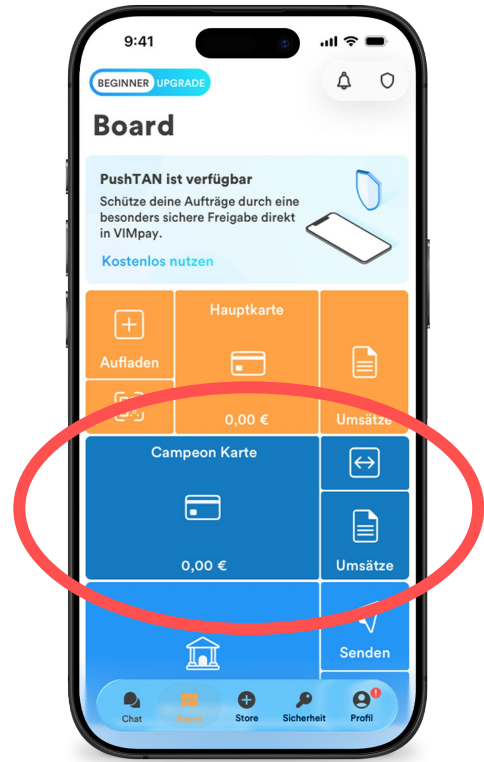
9:41

BEGINNER UPGRADE

Board

PushTAN ist verfügbar

Schütze deine Aufträge durch eine besonders sichere Freigabe direkt in VIMpay.

Kostenlos nutzen

Aufladen

Hauptkarte

0,00 €

Umsätze

Campeon Karte

0,00 €

Umsätze

Senden

Chat
Board
Store
Sicherheit
Profil